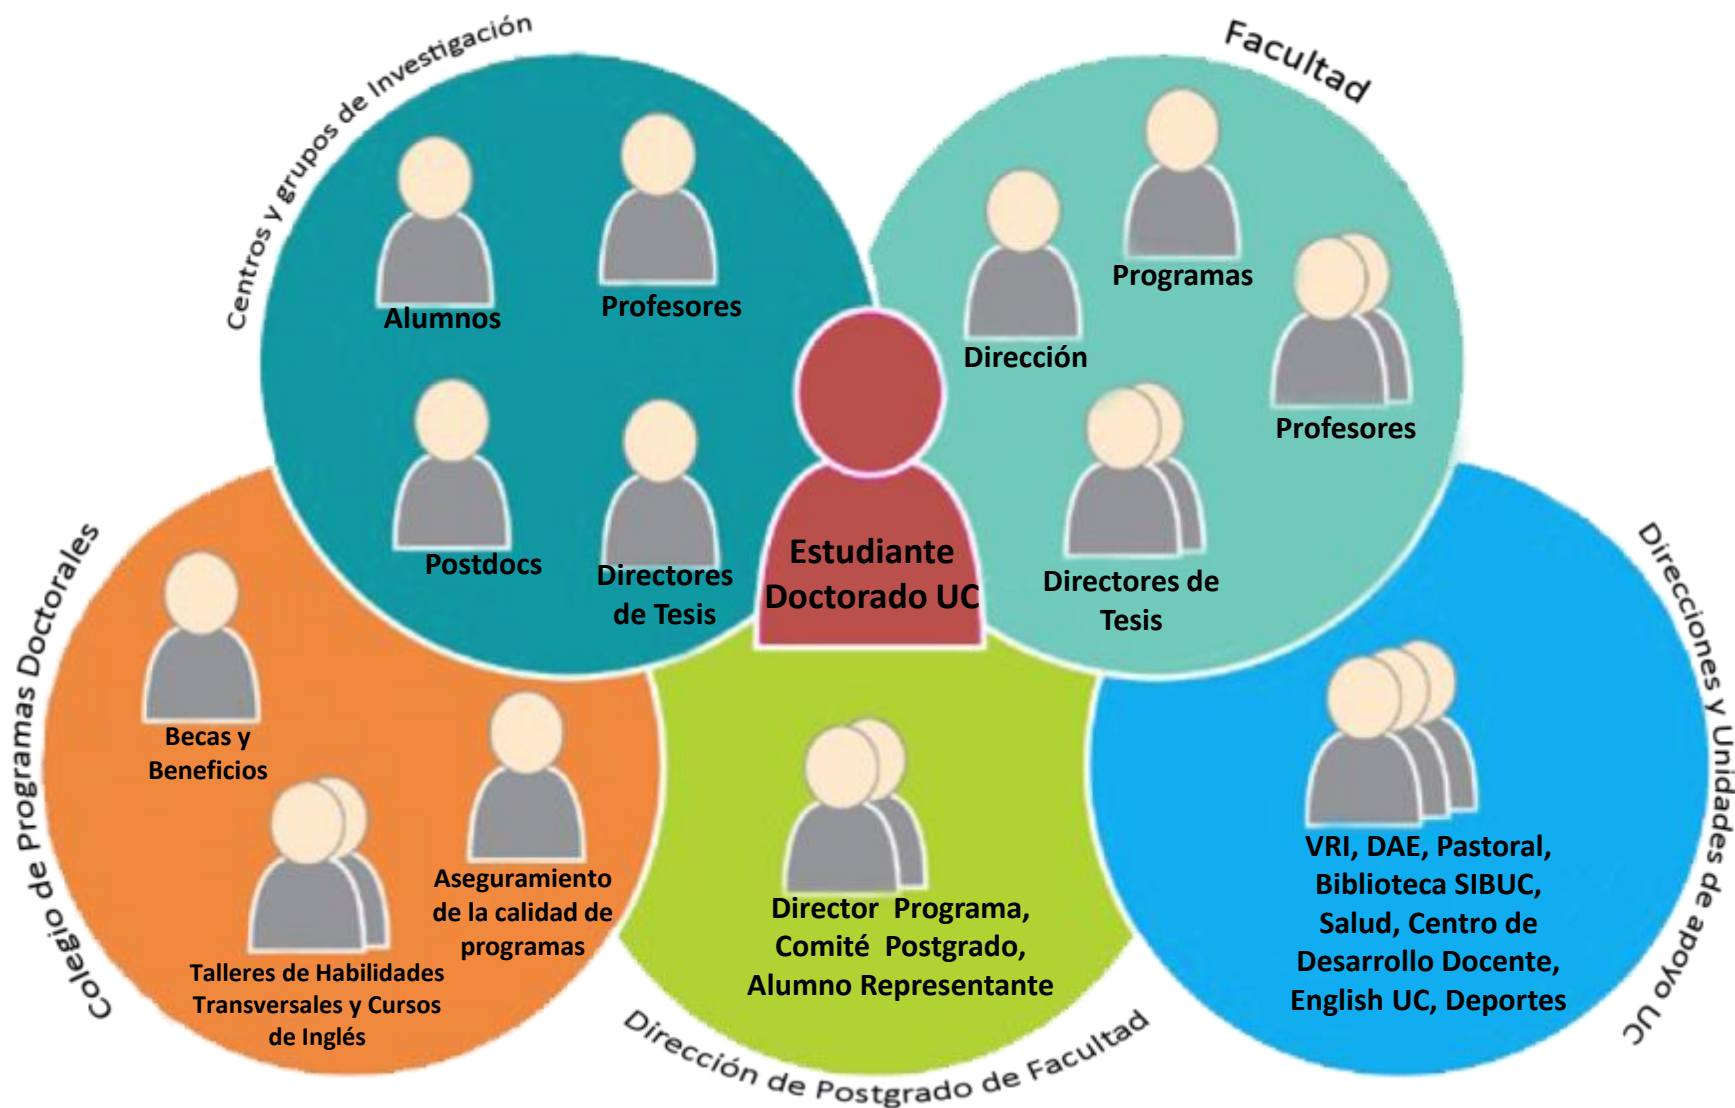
Centros y grupos de Investigación

Alumnos

Profesores

Postdocs

Directores de Tesis

Facultad

Programas

Dirección

Profesores

Directores de Tesis

Estudiante Doctorado UC

Colegio de Programas Doctorales

Becas y Beneficios

Aseguramiento de la calidad de programas

Talleres de Habilidades Transversales y Cursos de Inglés

Director Programa, Comité Postgrado, Alumno Representante

Dirección de Postgrado de Facultad

VRI, DAE, Pastoral, Biblioteca SIBUC, Salud, Centro de Desarrollo Docente, English UC, Deportes

Direcciones y Unidades de apoyo UC